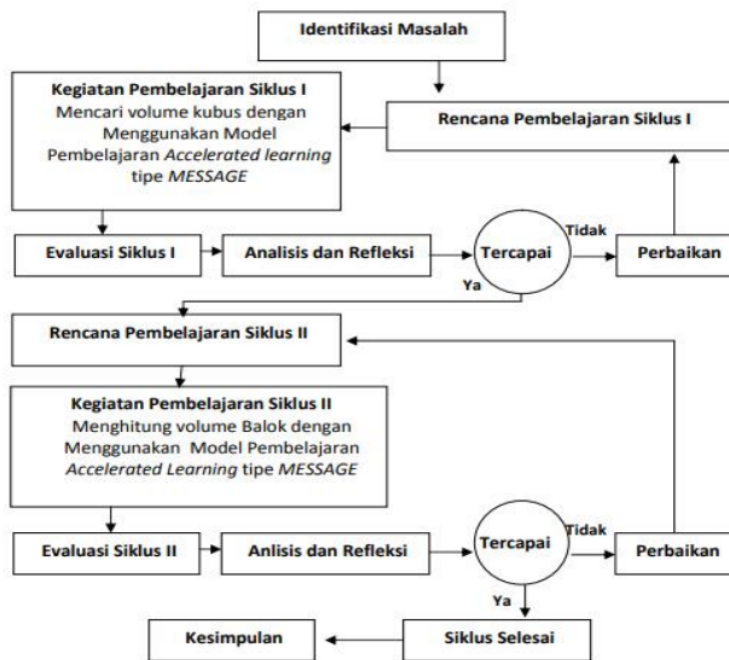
Identifikasi Masalah

Kegiatan Pembelajaran Siklus I
Mencari volume kubus dengan Menggunakan Model Pembelajaran *Accelerated learning* tipe *MESSAGE*

Rencana Pembelajaran Siklus I

Evaluasi Siklus I

Analisis dan Refleksi

Tercapai

Tidak

Perbaikan

Ya

Rencana Pembelajaran Siklus II

Kegiatan Pembelajaran Siklus II
Menghitung volume Balok dengan Menggunakan Model Pembelajaran *Accelerated Learning* tipe *MESSAGE*

Evaluasi Siklus II

Anlisis dan Refleksi

Tercapai

Tidak

Perbaikan

Ya

Kesimpulan

Siklus Selesai